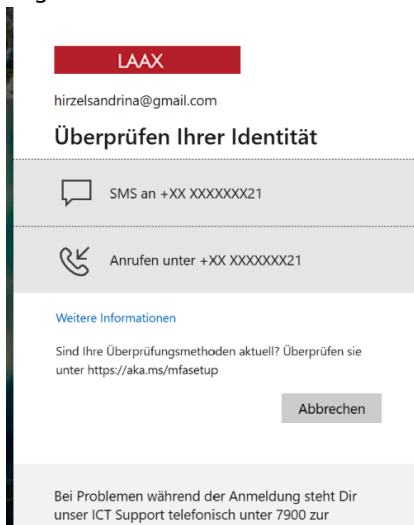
LAAX

hirzelsandrina@gmail.com

Überprüfen Ihrer Identität

SMS an +XX XXXXXXX21

Anrufen unter +XX XXXXXXX21

Weitere Informationen

Sind Ihre Überprüfungsmethoden aktuell? Überprüfen sie unter https://aka.ms/mfasetup

Abbrechen

Bei Problemen während der Anmeldung steht Dir unser ICT Support telefonisch unter 7900 zur